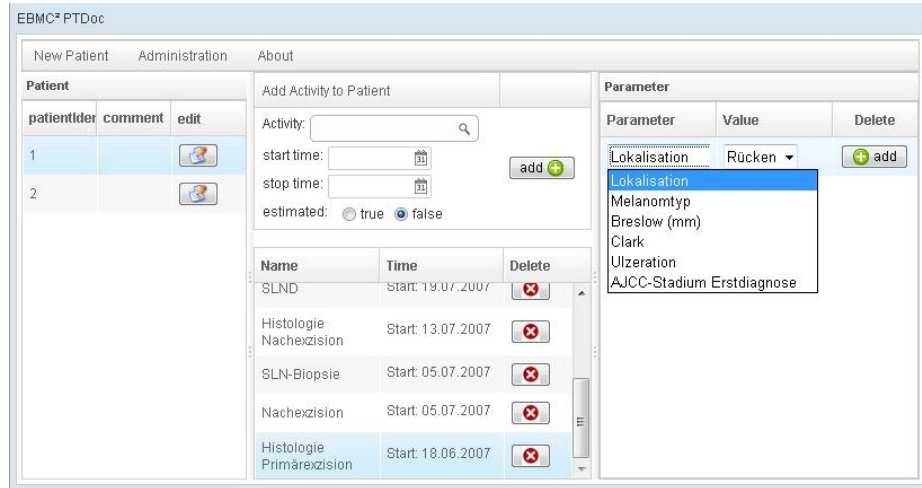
EBMC² PTDoc

New Patient Administration About

Patient

| patientIder | comment | edit |
|---|---|---|
| 1 | | |
| 2 | | |

Add Activity to Patient

Activity:

start time: 31

stop time: 31

add

estimated: true false

| Name | Time | Delete |
|---|---|---|
| SLND | Start: 19.07.2007 | |
| Histologie Nachexzision | Start: 13.07.2007 | |
| SLN-Biopsie | Start: 05.07.2007 | |
| Nachexzision | Start: 05.07.2007 | |
| Histologie Primärexzision | Start: 18.06.2007 | |

Parameter

| Parameter | Value | Delete |
|---|---|---|
| Lokalisation | Rücken | add |

Lokalisation
Melanomtyp
Breslow (mm)
Clark
Ulzeration
AJCC-Stadium Erstdiagnose